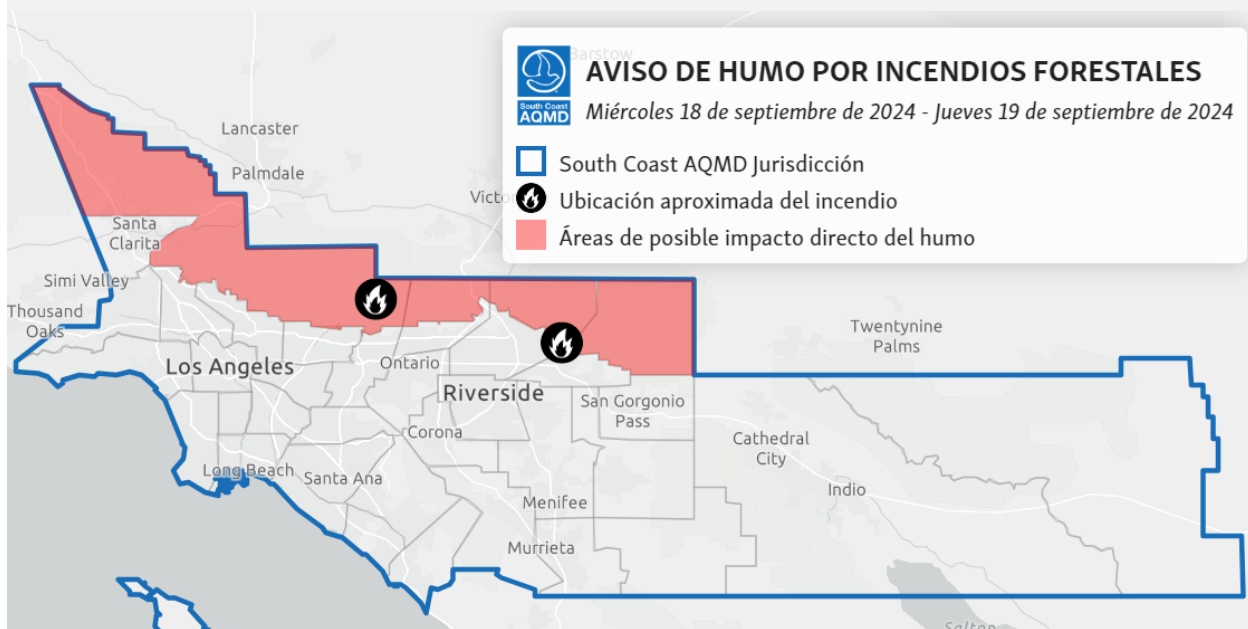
South Coast AQMD

AVISO DE HUMO POR INCENDIOS FORESTALES

Miércoles 18 de septiembre de 2024 - Jueves 19 de septiembre de 2024

South Coast AQMD Jurisdicción

Ubicación aproximada del incendio

Áreas de posible impacto directo del humo

Barstow

Lancaster

Palmdale

Victo

Santa Clarita

Simi Valley

Thousand Oaks

Los Angeles

Ontario

Riverside

San Gorgonio Pass

Twentynine Palms

Corona

Cathedral City

Indio

Long Beach

Santa Ana

Menifee

Murrieta

Salton